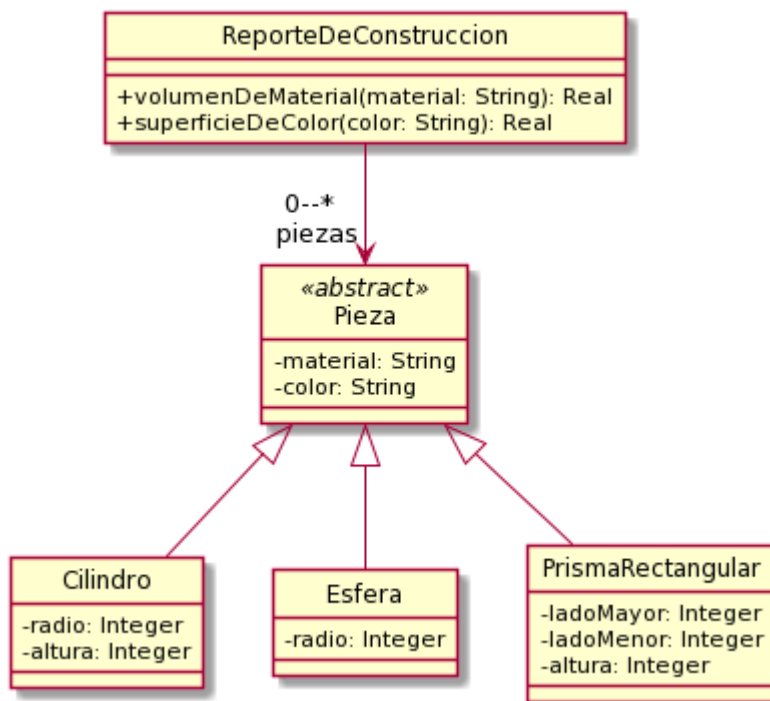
ReporteDeConstruccion

+volumenDeMaterial(material: String): Real
+superficieDeColor(color: String): Real

0--*
piezas

«abstract»
Pieza

-material: String
-color: String

Cilindro

-radio: Integer
-altura: Integer

Esfera

-radio: Integer

PrismaRectangular

-ladoMayor: Integer
-ladoMenor: Integer
-altura: Integer